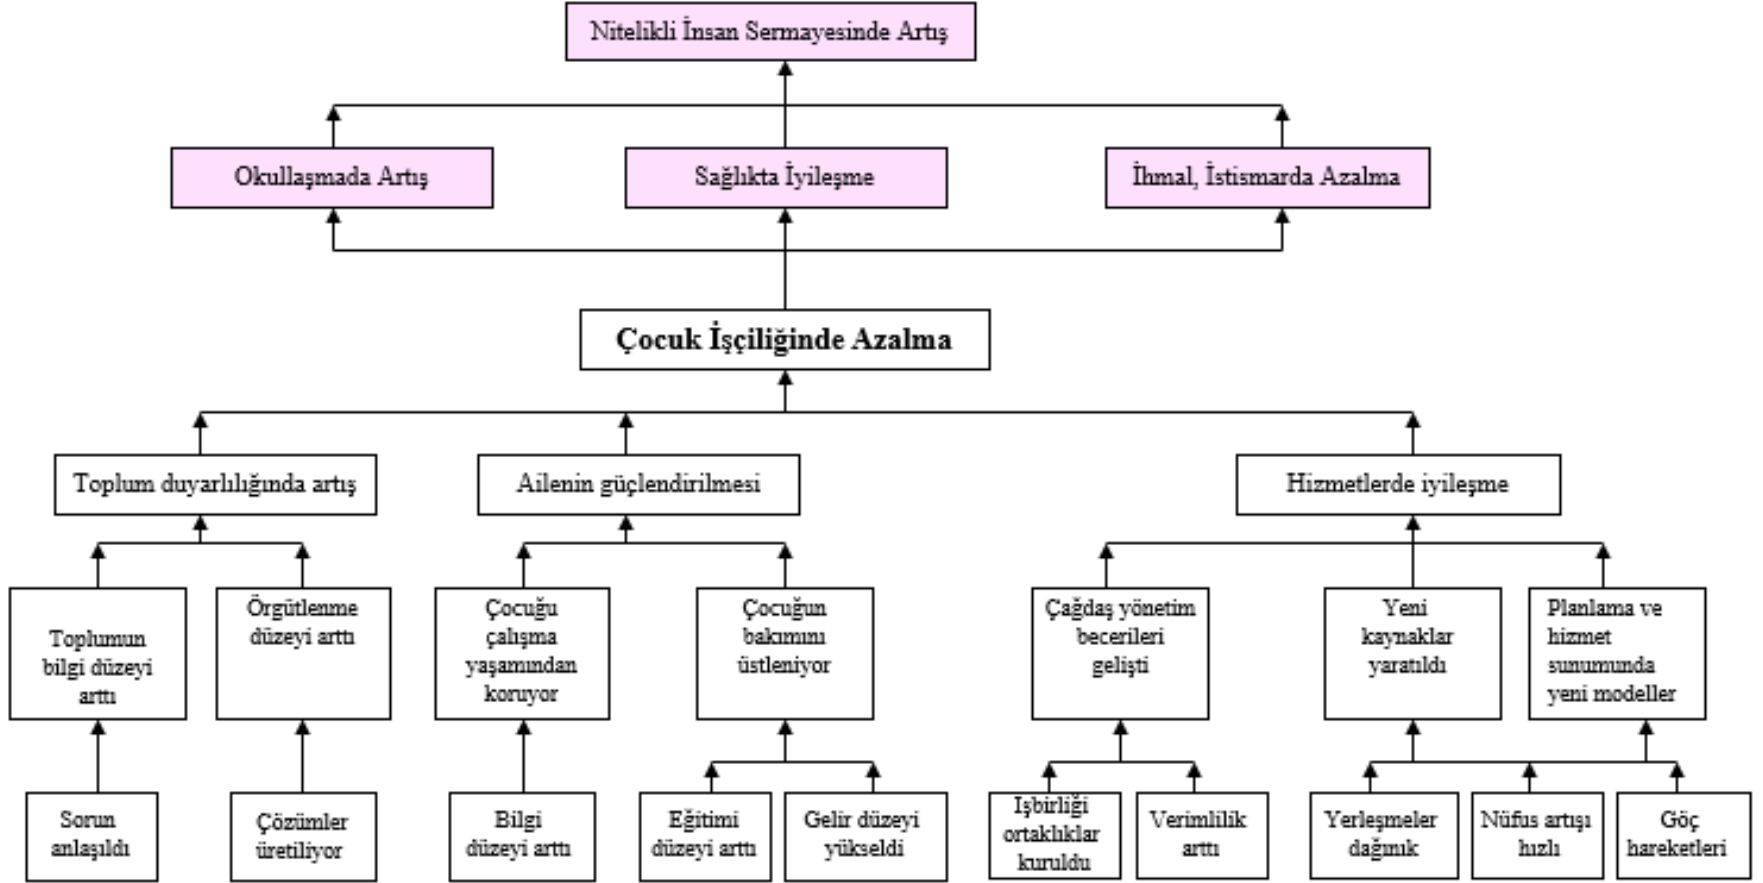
Nitelikli İnsan Sermayesinde Artış

Okullaşmada Artış

Sağlıkta İyileşme

İhmal, İstismarda Azalma

Çocuk İşçiliğinde Azalma

Toplum duyarlılığında artış

Ailenin güçlendirilmesi

Hizmetlerde iyileşme

Toplumun bilgi düzeyi arttı

Örgütlenme düzeyi arttı

Çocuğu çalışma yaşamından koruyor

Çocuğun bakımını üstleniyor

Çağdaş yönetim becerileri gelişti

Yeni kaynaklar yaratıldı

Planlama ve hizmet sunumunda yeni modeller

Sorun anlaşıldı

Çözümler üretiliyor

Bilgi düzeyi arttı

Eğitimi düzeyi arttı

Gelir düzeyi yükseldi

Işbirliği ortaklıklar kuruldu

Verimlilik arttı

Yerleşmeler dağınık

Nüfus artışı hızlı

Göç hareketleri